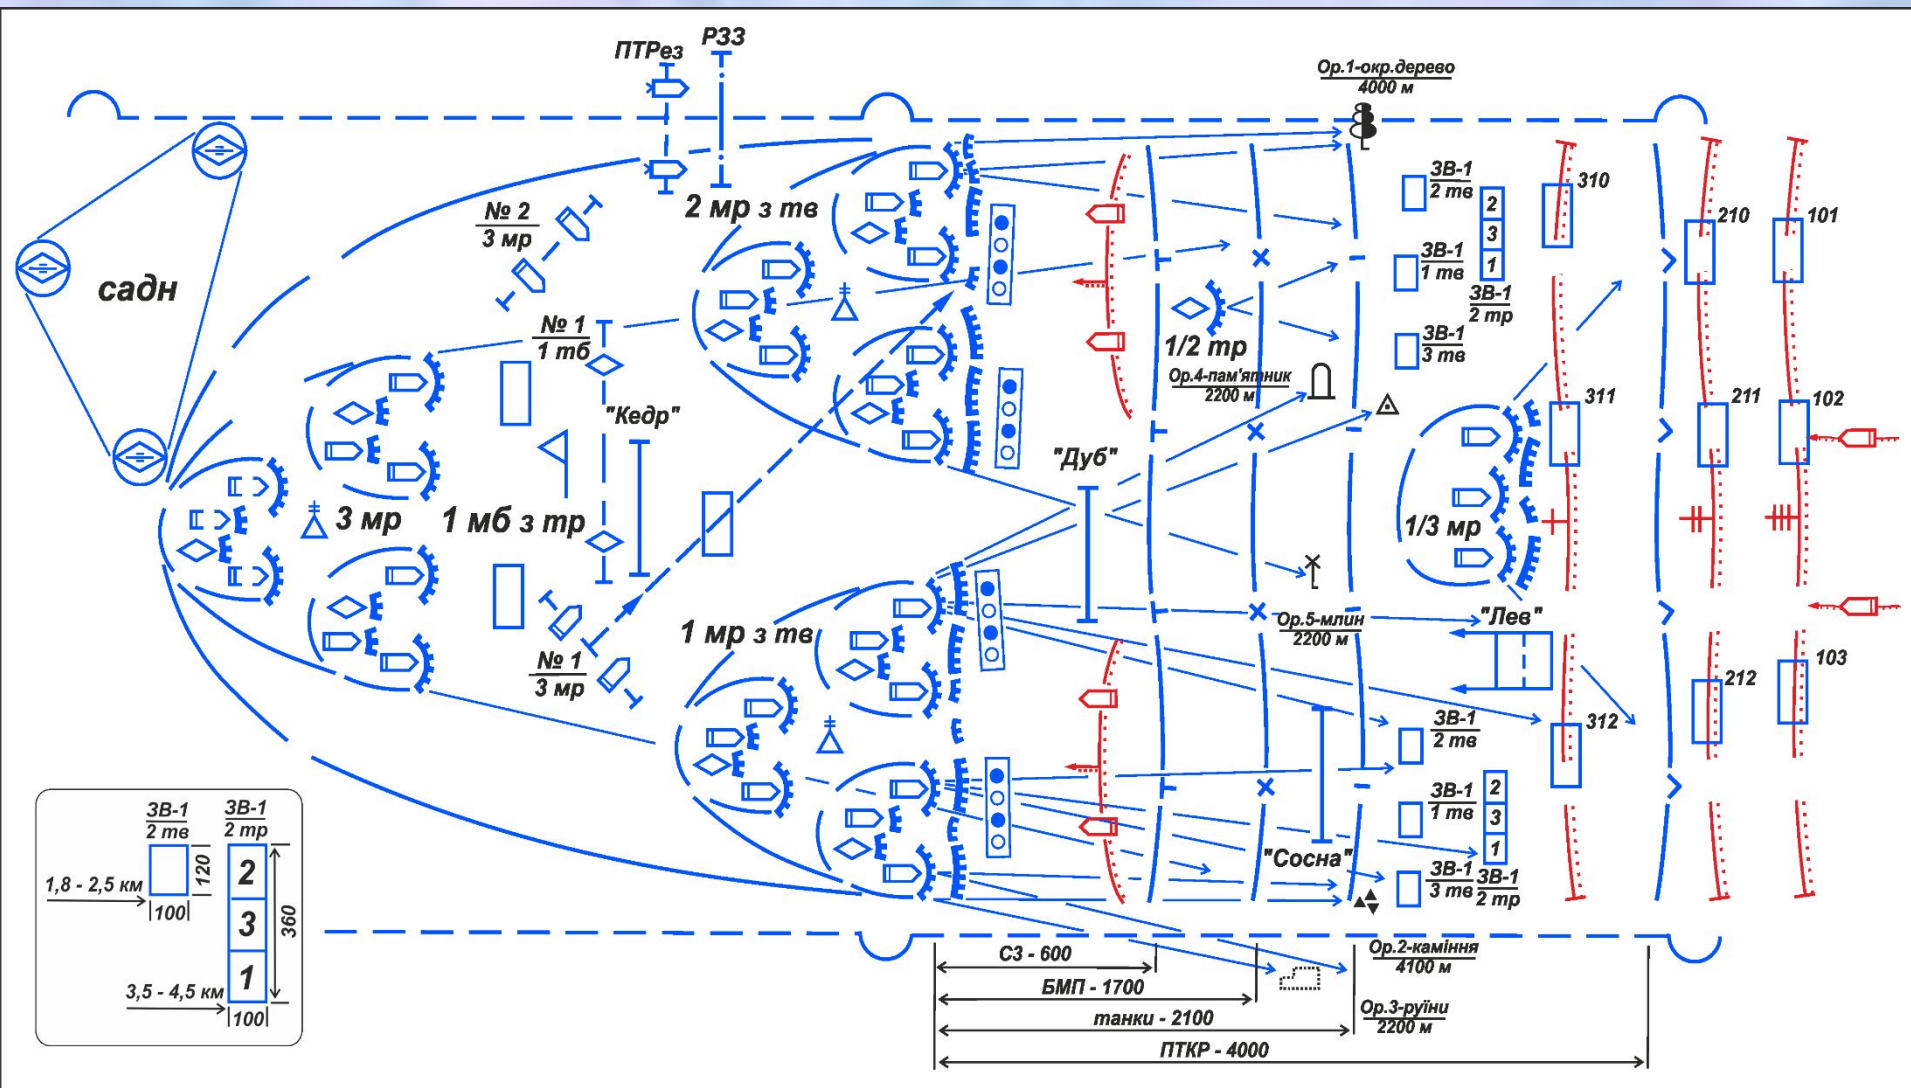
ПТРез
РЗЗ
Ор.1-окр.дерево
4000 м
садн
№ 2
3 мр
2 мр з тв
ЗВ-1
2 тв
2
3
1
310
210
101
ЗВ-1
1 тв
ЗВ-1
2 тр
№ 1
1 тб
1/2 тр
ЗВ-1
3 тв
Ор.4-пам'ятник
2200 м
"Кедр"
311
211
102
"Дуб"
3 мр
1 мб з тр
1/3 мр
Ор.5-млин
2200 м
"Лев"
1 мр з тв
№ 1
3 мр
103
212
ЗВ-1
2 тв
312
ЗВ-1
1 тв
2
3
1
"Сосна"
ЗВ-1
3 тв
ЗВ-1
2 тр
ЗВ-1
2 тв
ЗВ-1
2 тр
1,8 - 2,5 км
120
100
2
3
1
360
3,5 - 4,5 км
100
СЗ - 600
БМП - 1700
танки - 2100
ПТКР - 4000
Ор.2-каміння
4100 м
Ор.3-руїни
2200 м